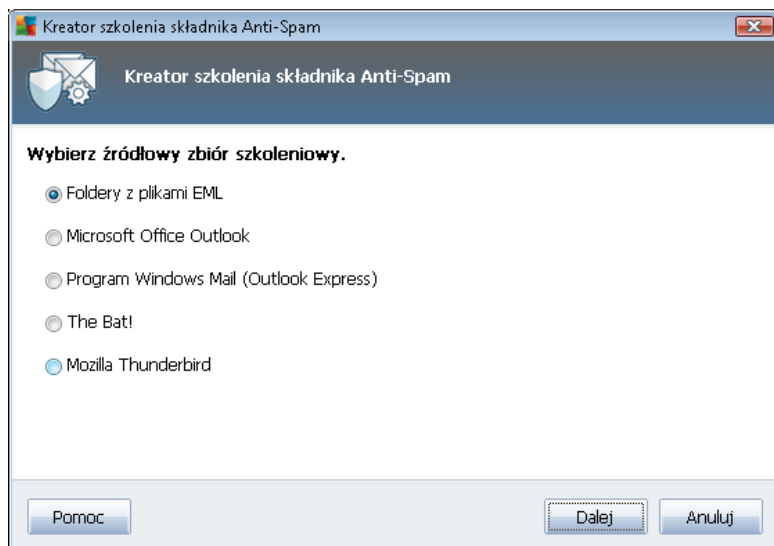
Kreator szkolenia składnika Anti-Spam

Kreator szkolenia składnika Anti-Spam

Wybierz źródłowy zbiór szkoleniowy.

Foldery z plikami EML

Microsoft Office Outlook

Program Windows Mail (Outlook Express)

The Bat!

Mozilla Thunderbird

Pomoc

Dalej

Anuluj